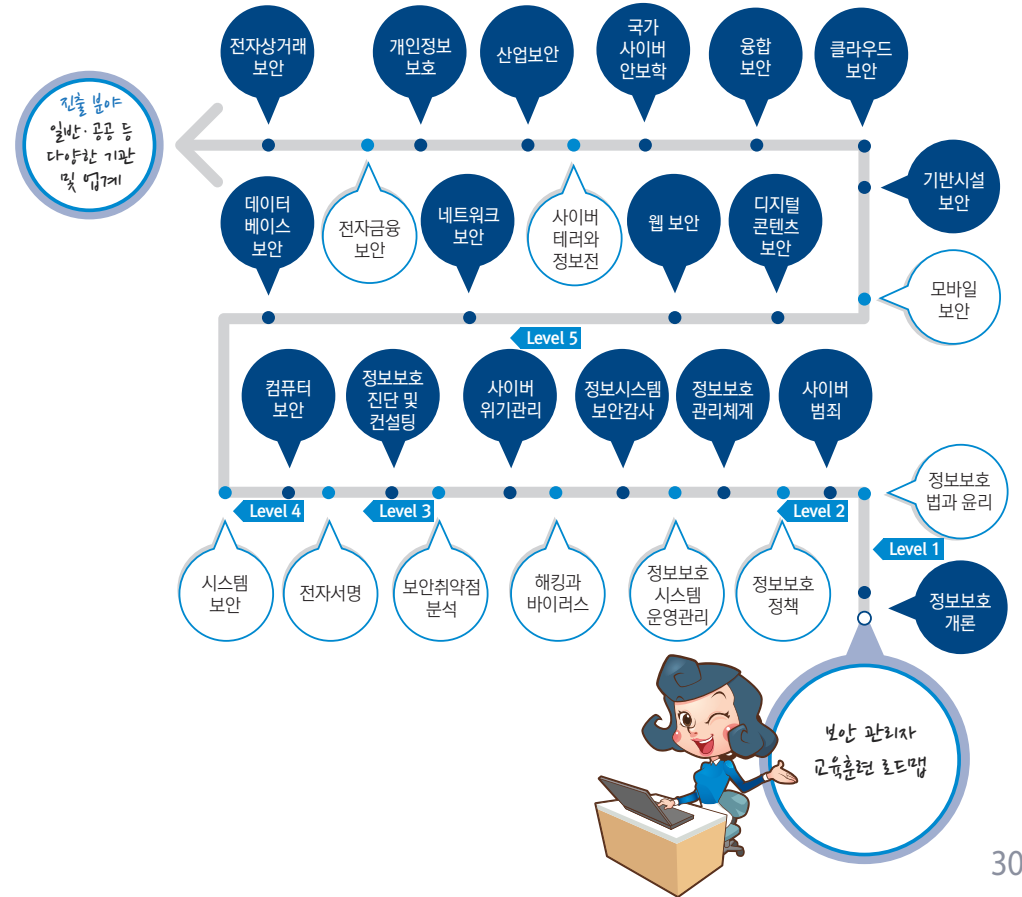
전자상거래 보안

개인정보 보호

산업보안

국가 사이버 안보학

융합 보안

클라우드 보안

진출 분야
일반·공공 등 다양한 기관 및 업계

데이터 베이스 보안

전자금융 보안

네트워크 보안

사이버 테러와 정보전

웹 보안

디지털 콘텐츠 보안

기반시설 보안

모바일 보안

Level 5

컴퓨터 보안

정보보호 진단 및 컨설팅

사이버 위기관리

정보시스템 보안감사

정보보호 관리체계

사이버 범죄

정보보호 법과 윤리

Level 4

Level 3

Level 2

Level 1

시스템 보안

전자서명

보안취약점 분석

해킹과 바이러스

정보보호 시스템 운영관리

정보보호 정책

정보보호 개론

보안 관리자 교육훈련 로드맵

30